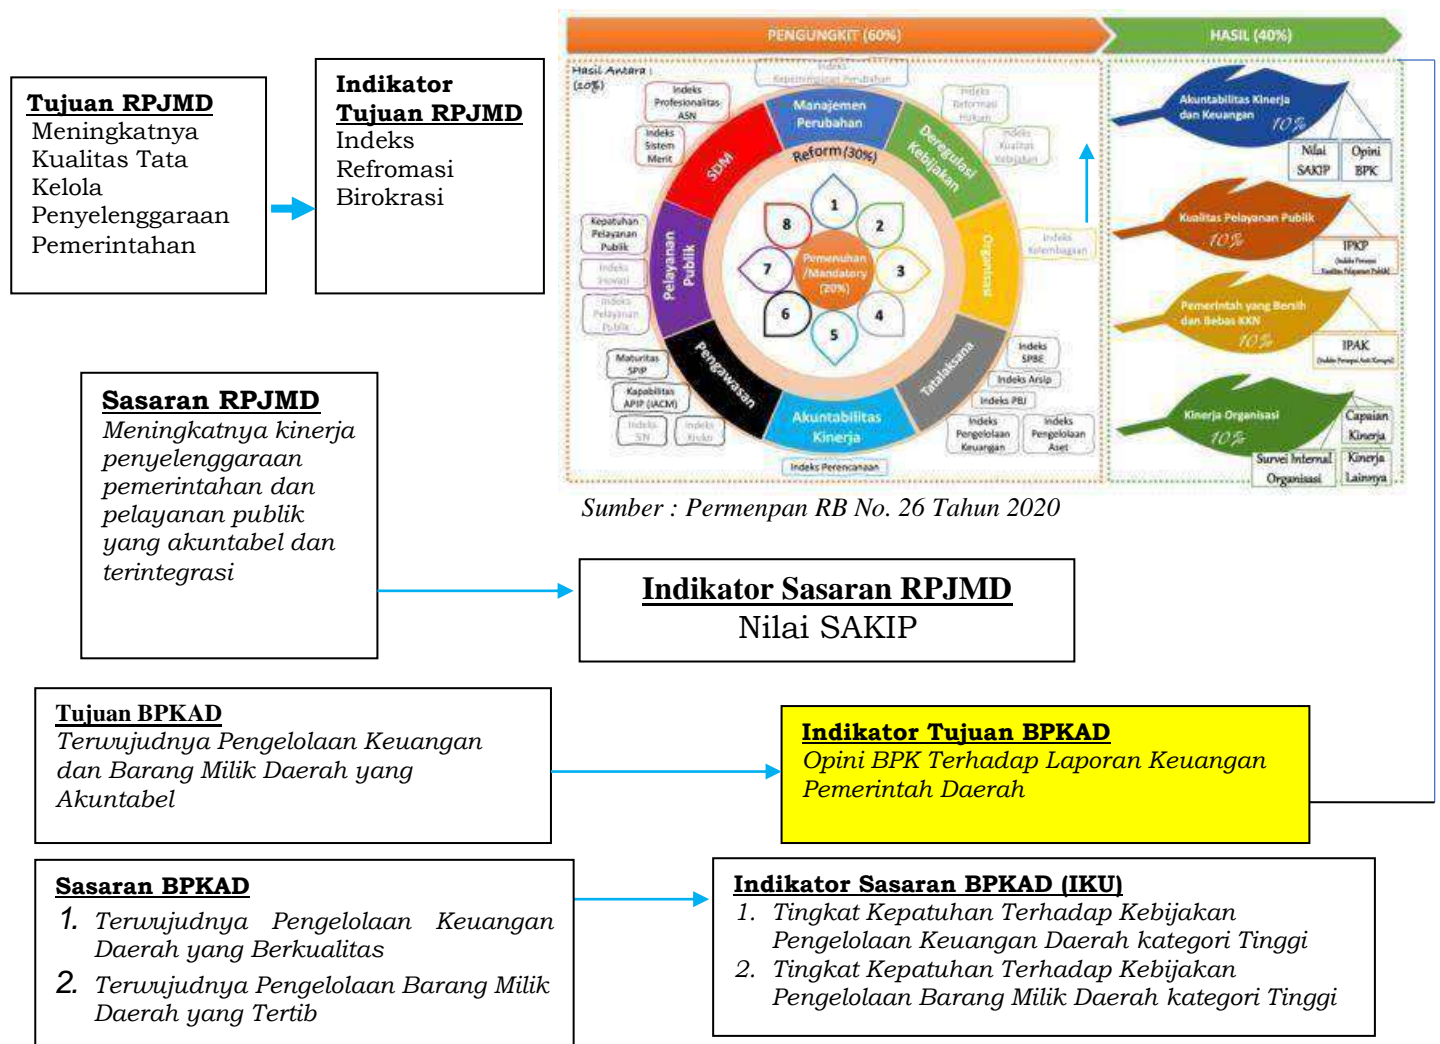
Tujuan RPJMD
Meningkatnya Kualitas Tata Kelola Penyelenggaraan Pemerintahan

Indikator Tujuan RPJMD
Indeks Refromasi Birokrasi

PENGUNGKIT (60%)
HASIL (40%)

Hasil Antara (10%)

Indeks Kepemimpinan Perubahan
Indeks Profesionalitas ASN
Indeks Sistem Merit
Kepatuhan Pelayanan Publik
Indeks Inovasi
Indeks Pelayanan Publik
Maturitas SPIP
Kapabilitas APIP (IACM)
Indeks SN
Indeks Risiko
Indeks Reformasi Hukum
Indeks Kualitas Kebijakan
Indeks Kelembagaan
Indeks SPBE
Indeks Arsip
Indeks PBJ
Indeks Pengelolaan Keuangan
Indeks Pengelolaan Aset
Indeks Perencanaan

Manajemen Perubahan
Deregulasi Kebijakan
Organisasi
Tatalaksana
Akuntabilitas Kinerja
Pengawasan
Pelayanan Publik
SDM
Reform (30%)
Pemenuhan /Mandatory (20%)
1 2 3 4 5 6 7 8

Akuntabilitas Kinerja dan Keuangan 10%
Nilai SAKIP
Opini BPK
Kualitas Pelayanan Publik 10%
IPKP
Pemerintah yang Bersih dan Bebas KKN 10%
IPAK
Kinerja Organisasi 10%
Capaian Kinerja
Survei Internal Organisasi
Kinerja Lainnya

Sumber : Permenpan RB No. 26 Tahun 2020

Sasaran RPJMD
Meningkatnya kinerja penyelenggaraan pemerintahan dan pelayanan publik yang akuntabel dan terintegrasi

Indikator Sasaran RPJMD
Nilai SAKIP

Tujuan BPKAD
Terwujudnya Pengelolaan Keuangan dan Barang Milik Daerah yang Akuntabel

Indikator Tujuan BPKAD
Opini BPK Terhadap Laporan Keuangan Pemerintah Daerah

Sasaran BPKAD
1. Terwujudnya Pengelolaan Keuangan Daerah yang Berkualitas
2. Terwujudnya Pengelolaan Barang Milik Daerah yang Tertib

Indikator Sasaran BPKAD (IKU)
1. Tingkat Kepatuhan Terhadap Kebijakan Pengelolaan Keuangan Daerah kategori Tinggi
2. Tingkat Kepatuhan Terhadap Kebijakan Pengelolaan Barang Milik Daerah kategori Tinggi